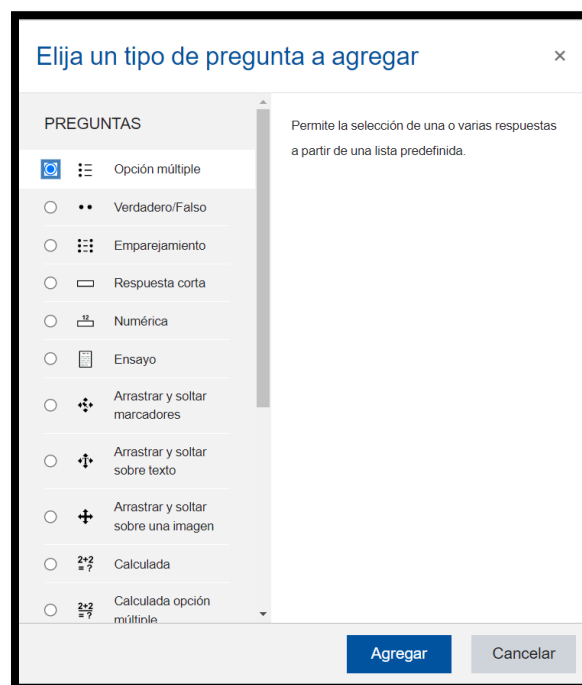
Elija un tipo de pregunta a agregar

×

PREGUNTAS

Opción múltiple

Verdadero/Falso

Emparejamiento

Respuesta corta

12

Numérica

Ensayo

Arrastrar y soltar marcadores

Arrastrar y soltar sobre texto

Arrastrar y soltar sobre una imagen

2+2 =?

Calculada

2+2 =?

Calculada opción múltiple

Permite la selección de una o varias respuestas a partir de una lista predefinida.

Agregar

Cancelar